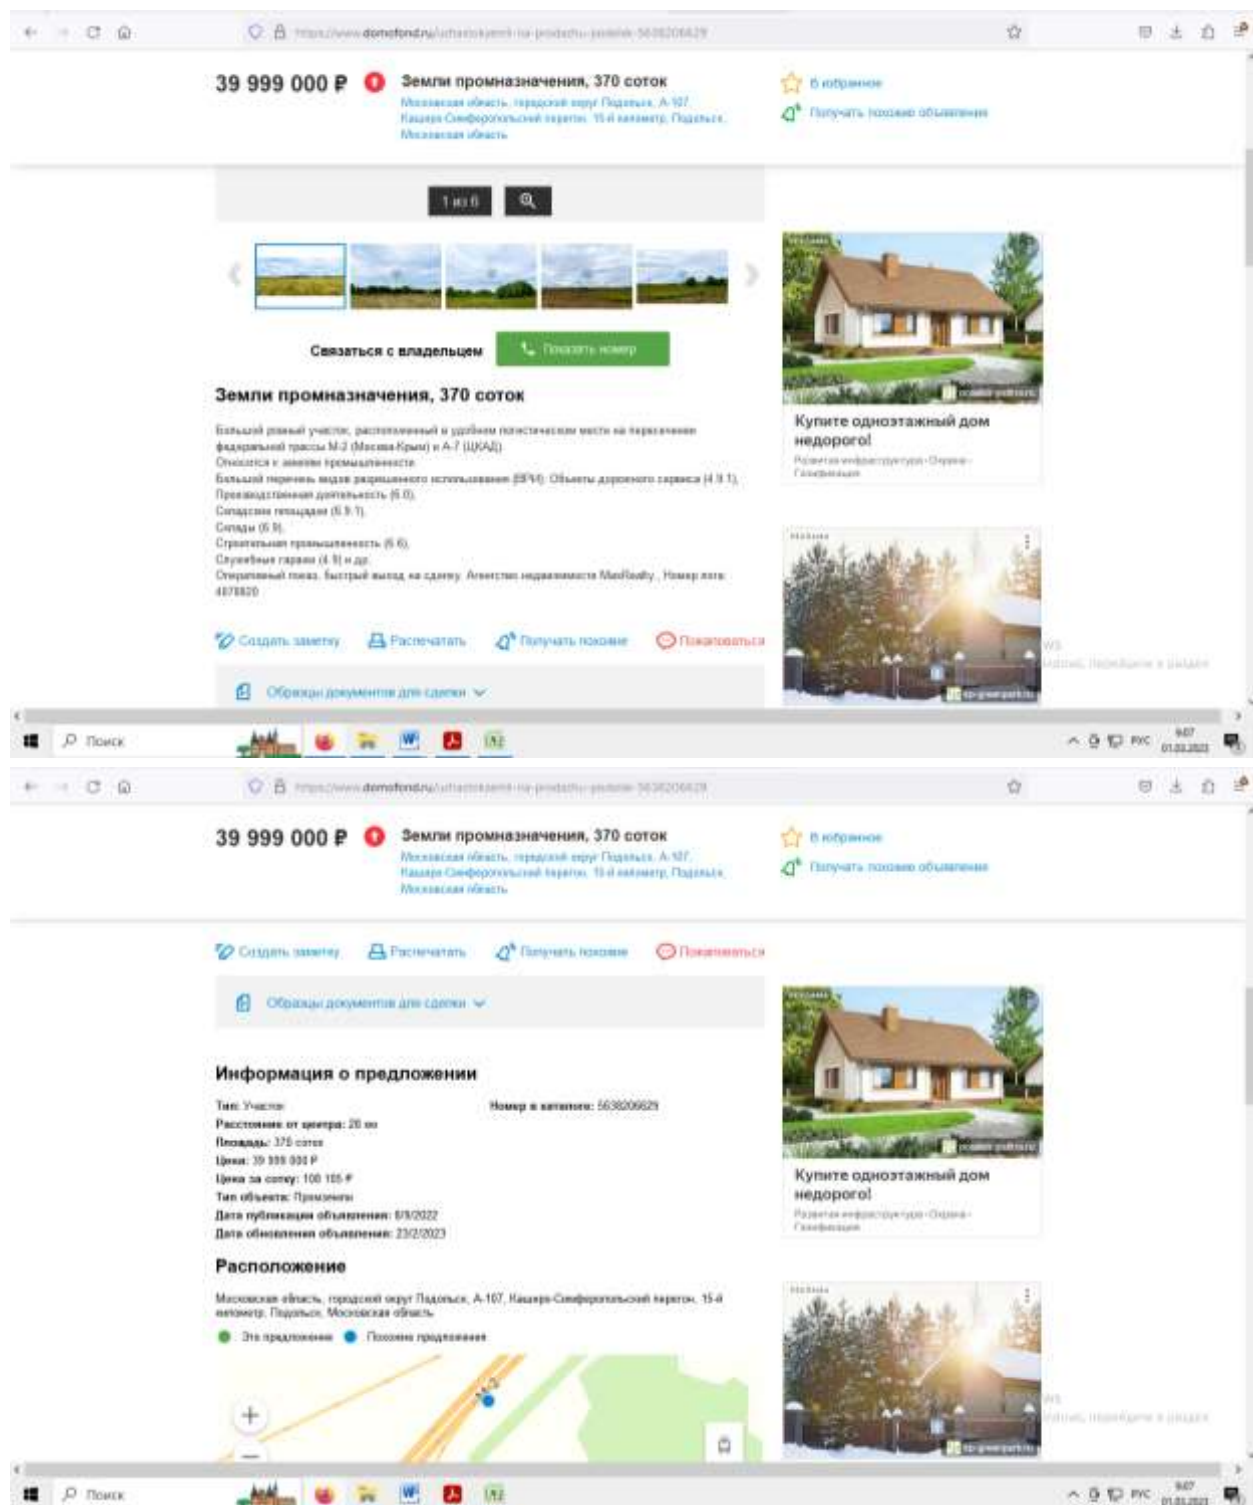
39 999 000 ₽ Земли промназначения, 370 соток
Московская область, городской округ Подольск, А-107, Кашира-Симферопольский перегон, 15-й километр, Подольск, Московская область

В избранное
Получать похожие объявления

1 из 6

Связаться с владельцем
Показать номер

Земли промназначения, 370 соток

Большой ровный участок, расположенный в удобном логистическом месте на пересечении федеральной трассы М-2 (Москва-Крым) и А-7 (ЦКАД).
Относится к землям промышленности.
Большой перечень видов разрешенного использования (ВРИ): Объекты дорожного сервиса (4.9.1),
Производственная деятельность (6.0),
Складские площадки (6.9.1),
Склады (6.9),
Строительная промышленность (6.6),
Служебные гаражи (4.9) и др.
Оперативный показ. Быстрый выход на сделку. Агентство недвижимости MaxRealty , Номер лота: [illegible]

Создать заметку
Распечатать
Получать похожие
Пожаловаться

Образцы документов для сделки

Купите одноэтажный дом недорого!
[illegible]

Поиск

39 999 000 ₽ Земли промназначения, 370 соток
Московская область, городской округ Подольск, А-107, Кашира-Симферопольский перегон, 15-й километр, Подольск, Московская область

В избранное
Получать похожие объявления

Создать заметку
Распечатать
Получать похожие
Пожаловаться

Образцы документов для сделки

Информация о предложении

Тип: Участок
Расстояние от центра: 20 км
Площадь: 370 соток
Цена: 39 999 000 ₽
Цена за сотку: 108 105 ₽
Тип объекта: Промземли
Дата публикации объявления: 6/9/2022
Дата обновления объявления: 23/2/2023

Номер в каталоге: 5638206629

Расположение

Московская область, городской округ Подольск, А-107, Кашира-Симферопольский перегон, 15-й километр, Подольск, Московская область

Это предложение
Похожие предложения

Купите одноэтажный дом недорого!
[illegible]

Поиск